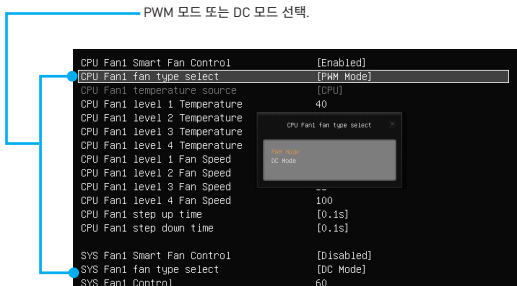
PWM 모드 또는 DC 모드 선택.

| | |
|---|---|
| CPU Fan1 Smart Fan Control | [Enabled] |
| CPU Fan1 fan type select | [PWM Mode] |
| CPU Fan1 temperature source | [CPU] |
| CPU Fan1 level 1 Temperature | 40 |
| CPU Fan1 level 2 Temperature | |
| CPU Fan1 level 3 Temperature | |
| CPU Fan1 level 4 Temperature | |
| CPU Fan1 level 1 Fan Speed | |
| CPU Fan1 level 2 Fan Speed | |
| CPU Fan1 level 3 Fan Speed | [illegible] |
| CPU Fan1 level 4 Fan Speed | 100 |
| CPU Fan1 step up time | [0.1s] |
| CPU Fan1 step down time | [0.1s] |
| SYS Fan1 Smart Fan Control | [Disabled] |
| SYS Fan1 fan type select | [DC Mode] |
| SYS Fan1 Control | 60 |

CPU Fan1 fan type select ×
PWM Mode
DC Mode